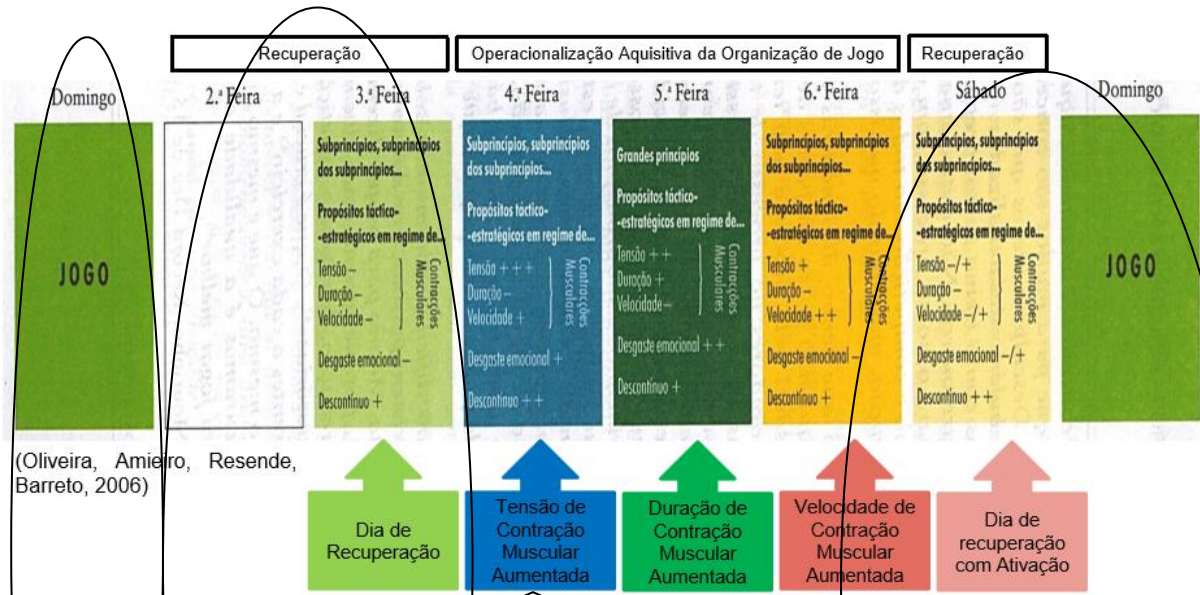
Recuperação | Operacionalização Aquisitiva da Organização de Jogo | Recuperação

Domingo

JOGO

2.ª Feira

3.ª Feira

Subprincípios, subprincípios dos subprincípios...

Propósitos táctico--estratégicos em regime de...

Tensão –
Duração –
Velocidade –

Contracções Musculares

Desgaste emocional –

Descontínuo +

4.ª Feira

Subprincípios, subprincípios dos subprincípios...

Propósitos táctico--estratégicos em regime de...

Tensão + + +
Duração –
Velocidade +

Contracções Musculares

Desgaste emocional +

Descontínuo + +

5.ª Feira

Grandes princípios

Propósitos táctico--estratégicos em regime de...

Tensão + +
Duração +
Velocidade –

Contracções Musculares

Desgaste emocional + +

Descontínuo +

6.ª Feira

Subprincípios, subprincípios dos subprincípios...

Propósitos táctico--estratégicos em regime de...

Tensão +
Duração –
Velocidade + +

Contracções Musculares

Desgaste emocional –

Descontínuo +

Sábado

Subprincípios, subprincípios dos subprincípios...

Propósitos táctico--estratégicos em regime de...

Tensão –/+
Duração –
Velocidade –/+

Contracções Musculares

Desgaste emocional –/+

Descontínuo + +

Domingo

JOGO

(Oliveira, Amieiro, Resende, Barreto, 2006)

Dia de Recuperação

Tensão de Contração Muscular Aumentada

Duração de Contração Muscular Aumentada

Velocidade de Contração Muscular Aumentada

Dia de recuperação com Ativação